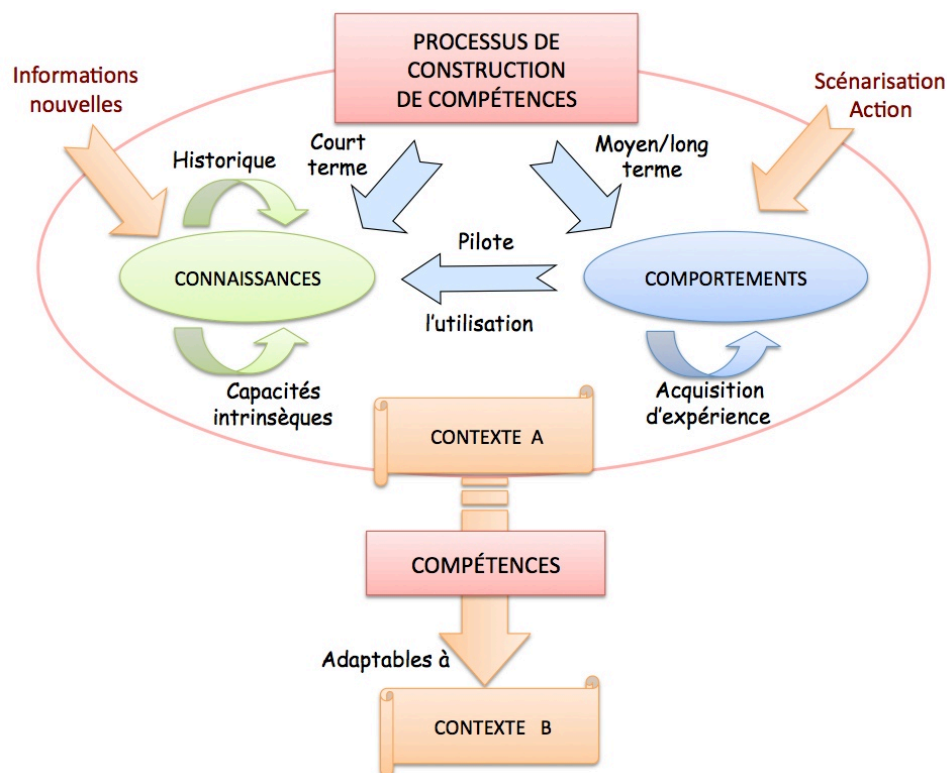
PROCESSUS DE CONSTRUCTION DE COMPÉTENCES

Informations nouvelles

Scénarisation Action

Court terme

Moyen/long terme

Historique

Pilote

CONNAISSANCES

COMPORTEMENTS

l'utilisation

Capacités intrinsèques

Acquisition d'expérience

CONTEXTE A

COMPÉTENCES

Adaptables à

CONTEXTE B